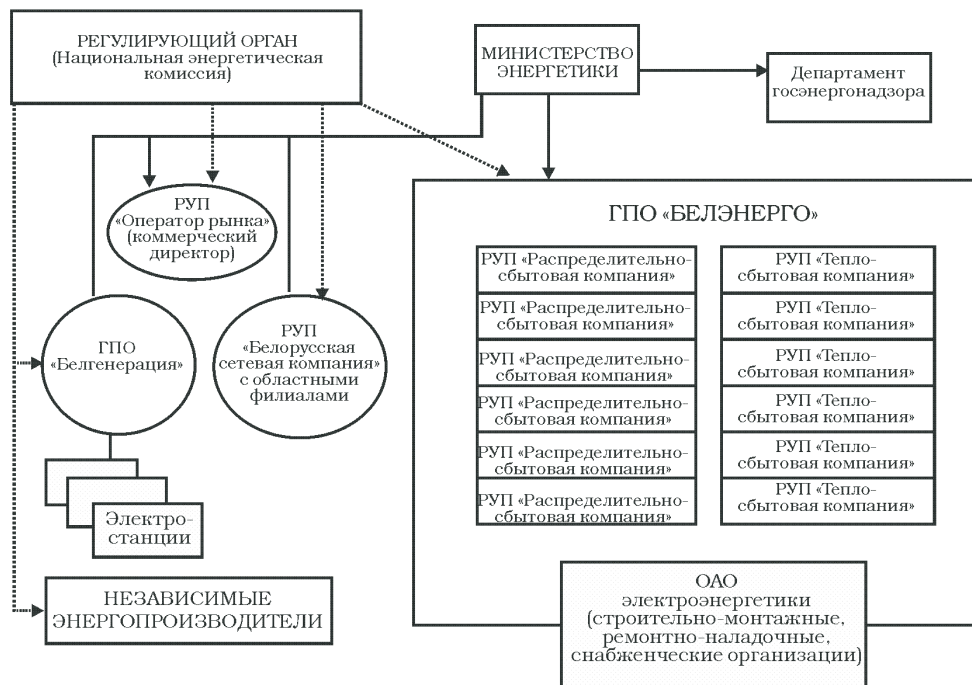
РЕГУЛИРУЮЩИЙ ОРГАН (Национальная энергетическая комиссия)

МИНИСТЕРСТВО ЭНЕРГЕТИКИ

Департамент госэнергонадзора

РУП «Оператор рынка» (коммерческий директор)

ГПО «БЕЛЭНЕРГО»

РУП «Распределительно-сбытовая компания»

РУП «Распределительно-сбытовая компания»

РУП «Распределительно-сбытовая компания»

РУП «Распределительно-сбытовая компания»

РУП «Распределительно-сбытовая компания»

РУП «Распределительно-сбытовая компания»

РУП «Тепло-сбытовая компания»

РУП «Тепло-сбытовая компания»

РУП «Тепло-сбытовая компания»

РУП «Тепло-сбытовая компания»

РУП «Тепло-сбытовая компания»

РУП «Тепло-сбытовая компания»

ГПО «Белгенерация»

РУП «Белорусская сетевая компания» с областными филиалами

Электро-станции

НЕЗАВИСИМЫЕ ЭНЕРГОПРОИЗВОДИТЕЛИ

ОАО электроэнергетики (строительно-монтажные, ремонтно-наладочные, снабженческие организации)